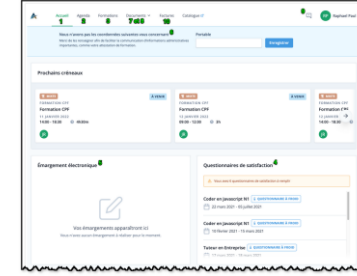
Accueil Agenda Formations Documents Factures Catalogue

Raphael Paul

Nous n'avons pas les coordonnées suivantes vous concernant

Portable

Enregistrer

Prochains créneaux

Formation CPF

Formation CPF

Formation CPF

Émargement électronique

Vos émargements apparaîtront ici

Questionnaires de satisfaction

Coder en Javascript N1

Coder en Javascript N1

Tuteur en Entreprise